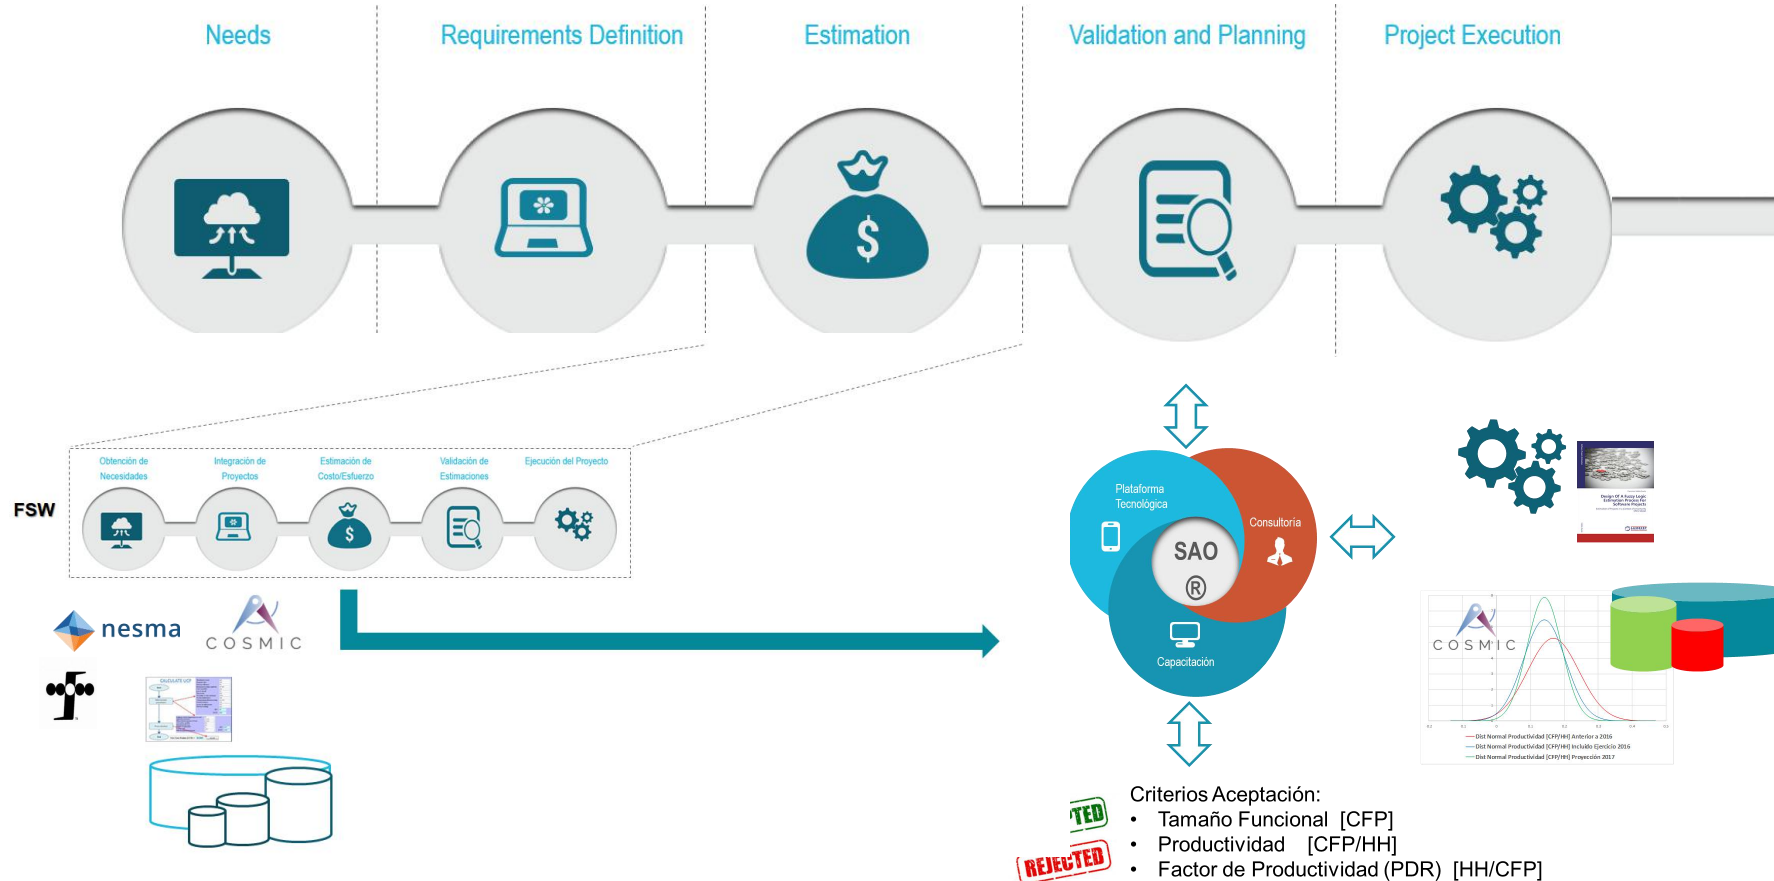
Needs
Requirements Definition
Estimation
Validation and Planning
Project Execution

FSW

Obtención de Necesidades
Integración de Proyectos
Estimación de Costo/Esfuerzo
Validación de Estimaciones
Ejecución del Proyecto

nesma
COSMIC

Plataforma Tecnológica
Consultoría
SAO
®
Capacitación

COSMIC

TED
REJECTED

Criterios Aceptación:
• Tamaño Funcional [CFP]
• Productividad [CFP/HH]
• Factor de Productividad (PDR) [HH/CFP]